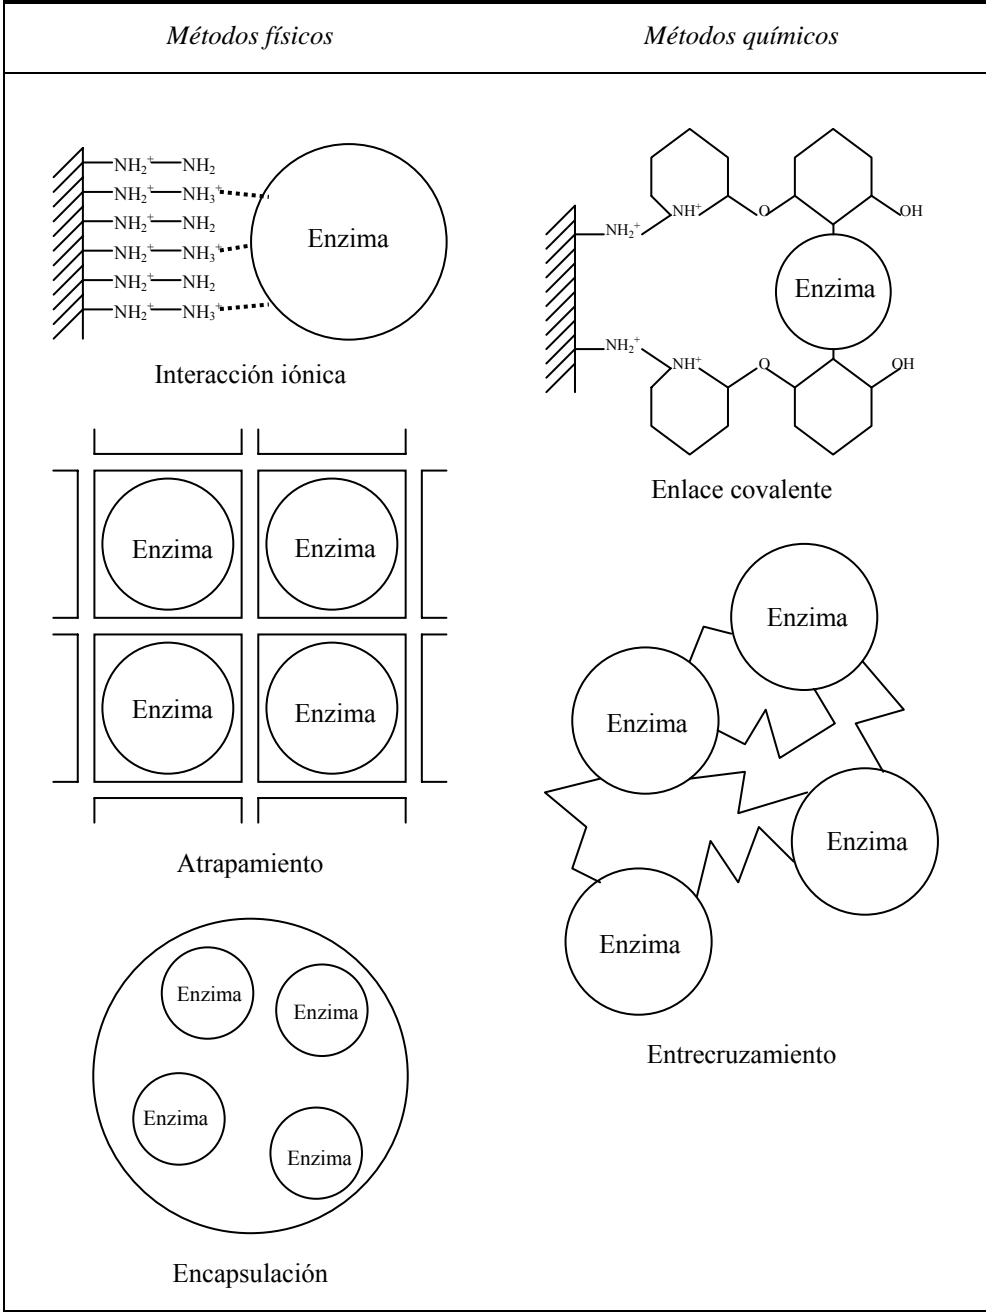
| *Métodos físicos* | *Métodos químicos* |
|---|---|

$NH_2^+$—$NH_2$
$NH_2^+$—$NH_3^+$
$NH_2^+$—$NH_2$
$NH_2^+$—$NH_3^+$
$NH_2^+$—$NH_2$
$NH_2^+$—$NH_3^+$
Enzima

Interacción iónica

Enzima
Enzima
Enzima
Enzima

Atrapamiento

Enzima
Enzima
Enzima
Enzima

Encapsulación

$NH_2^+$
$NH^+$
O
OH
Enzima
$NH_2^+$
$NH^+$
O
OH

Enlace covalente

Enzima
Enzima
Enzima
Enzima

Entrecruzamiento